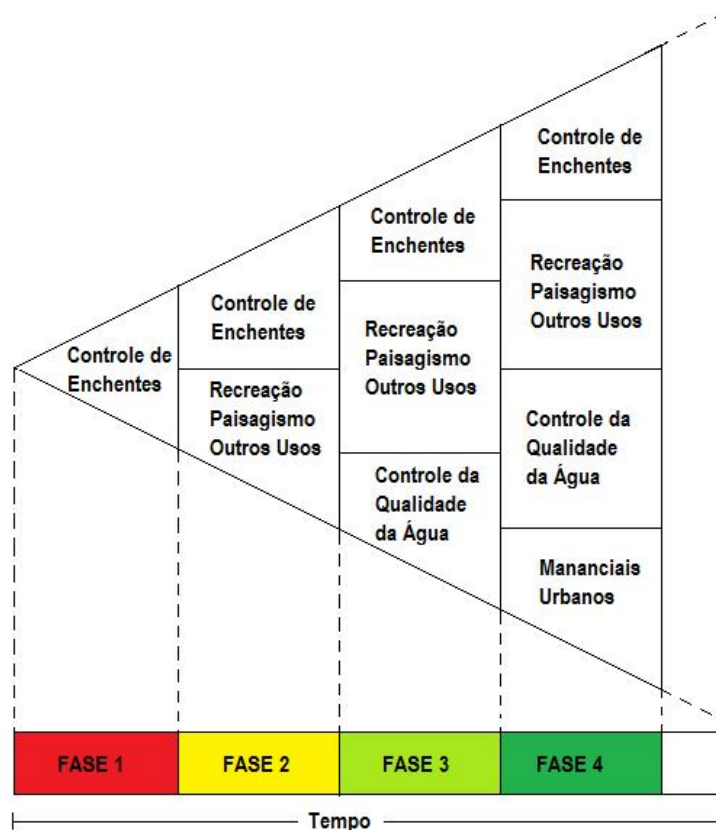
Controle de Enchentes

Controle de Enchentes

Recreação Paisagismo Outros Usos

Controle de Enchentes

Recreação Paisagismo Outros Usos

Controle da Qualidade da Água

Controle de Enchentes

Recreação Paisagismo Outros Usos

Controle da Qualidade da Água

Mananciais Urbanos

| FASE 1 | FASE 2 | FASE 3 | FASE 4 |  |
|---|---|---|---|---|

Tempo